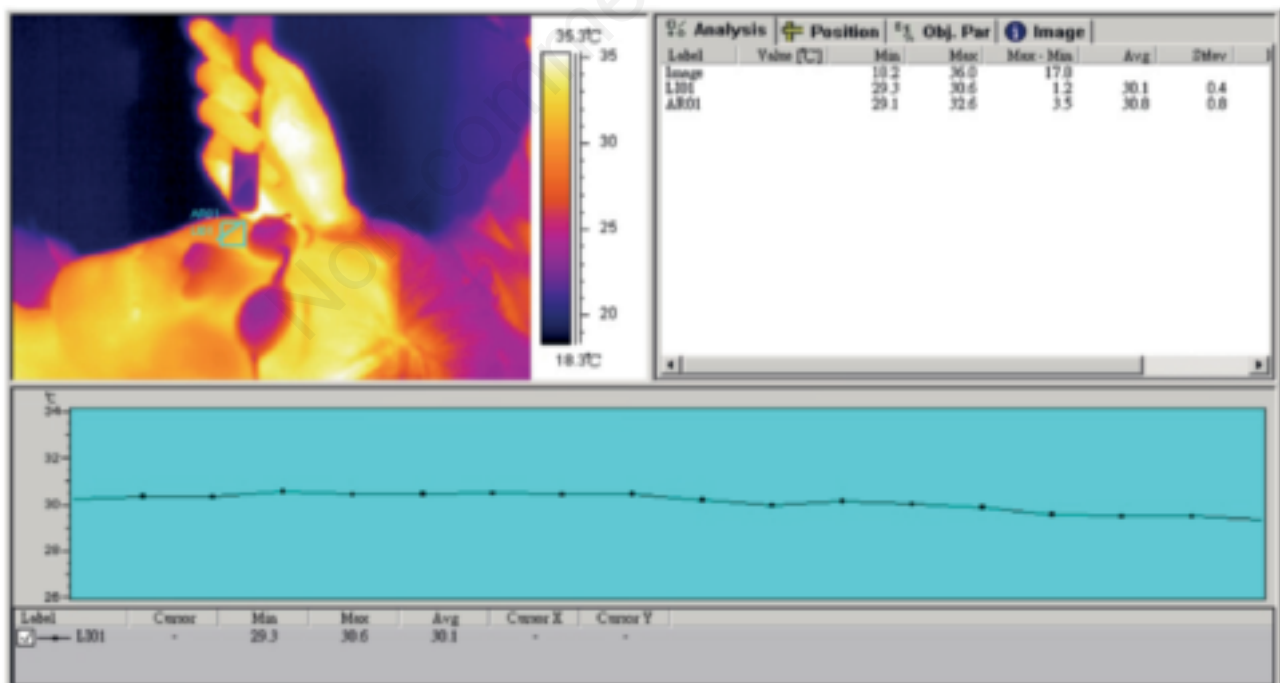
AR01
LI01

35.3℃
35
30
25
20
18.3℃

Analysis | Position | Obj. Par | Image

| Label | Value [℃] | Min | Max | Max - Min | Avg | Stdev |
|---|---|---|---|---|---|---|
| Image | | 18.2 | 36.0 | 17.8 | | |
| LI01 | | 29.3 | 30.6 | 1.2 | 30.1 | 0.4 |
| AR01 | | 29.1 | 32.6 | 3.5 | 30.8 | 0.8 |

℃
34
32
30
28
26

| Label | Cursor | Min | Max | Avg | Cursor X | Cursor Y |
|---|---|---|---|---|---|---|
| LI01 | - | 29.3 | 30.6 | 30.1 | - | - |